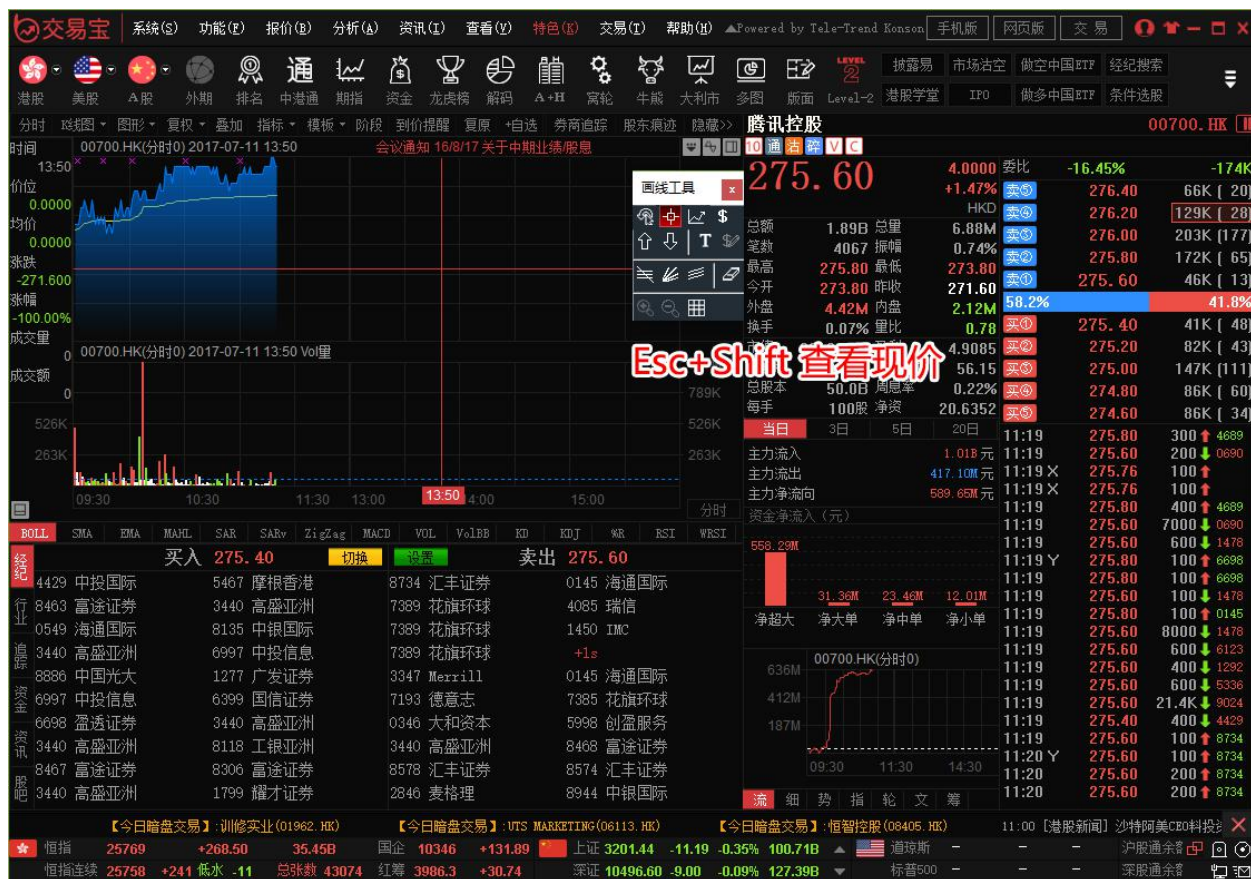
交易宝 系统(S) 功能(F) 报价(B) 分析(A) 资讯(I) 查看(Y) 特色(K) 交易(T) 帮助(H) Powered by Tele-Trend Konson 手机版 网页版 交易

港股 美股 A股 外期 排名 中港通 期指 资金 龙虎榜 解码 A+H 窝轮 牛熊 大利市 多图 版面 Level-2 披露易 市场沽空 做空中国ETF 经纪搜索 港股学堂 IPO 做多中国ETF 条件选股

分时 K线图 图形 复权 叠加 指标 模板 阶段 到价提醒 复原 +自选 券商追踪 股东痕迹 隐藏>> 腾讯控股 00700.HK

时间 13:50 00700.HK(分时0) 2017-07-11 13:50 会议通知 16/8/17 关于中期业绩/股息
价位 0.0000
均价 0.0000
涨跌 -271.600
涨幅 -100.00%
成交量 0 00700.HK(分时0) 2017-07-11 13:50 Vol量
成交额 0
526K 263K 789K 526K 263K
09:30 10:30 11:30 13:00 13:50 14:00 15:00 分时

画线工具

275.60 4.0000 +1.47% HKD
总额 1.89B 总量 6.88M
笔数 4067 振幅 0.74%
最高 275.80 最低 273.80
今开 273.80 昨收 271.60
外盘 4.42M 内盘 2.12M
换手 0.07% 量比 0.78
4.9085
56.15
总股本 50.0B 周息率 0.22%
每手 100股 净资 20.6352

Esc+Shift 查看现价

委比 -16.45% -174K
卖⑤ 276.40 66K [20]
卖④ 276.20 129K [28]
卖③ 276.00 203K [177]
卖② 275.80 172K [65]
卖① 275.60 46K [13]
58.2% 41.8%
买① 275.40 41K [48]
买② 275.20 82K [43]
买③ 275.00 147K [111]
买④ 274.80 86K [60]
买⑤ 274.60 86K [34]

当日 3日 5日 20日
主力流入 1.01B元
主力流出 417.10M元
主力净流向 589.65M元
资金净流入（元）
558.29M 31.36M 23.46M 12.01M
净超大 净大单 净中单 净小单
636M 412M 187M 00700.HK(分时0) 09:30 11:30 14:30
流 细 势 指 轮 文 筹

| 11:19 | 275.80 | 300 4689 |
|---|---|---|
| 11:19 | 275.60 | 200 0690 |
| 11:19 X | 275.76 | 100 |
| 11:19 X | 275.76 | 100 |
| 11:19 | 275.80 | 400 4689 |
| 11:19 | 275.60 | 7000 0690 |
| 11:19 | 275.60 | 600 1478 |
| 11:19 Y | 275.80 | 100 6698 |
| 11:19 | 275.80 | 100 6698 |
| 11:19 | 275.60 | 100 1478 |
| 11:19 | 275.80 | 100 0145 |
| 11:19 | 275.60 | 8000 1478 |
| 11:19 | 275.60 | 600 6123 |
| 11:19 | 275.60 | 400 1292 |
| 11:19 | 275.60 | 600 5336 |
| 11:19 | 275.60 | 21.4K 9024 |
| 11:19 | 275.40 | 400 4429 |
| 11:19 | 275.60 | 100 8734 |
| 11:20 Y | 275.60 | 100 8734 |
| 11:20 | 275.60 | 200 8734 |
| 11:20 | 275.60 | 200 8734 |

BOLL SMA EMA MAHL SAR SARv ZigZag MACD VOL VolBB KD KDJ %R RSI WRSI

买入 275.40 切换 设置 卖出 275.60
经纪 行业 追踪 资金 资讯 股吧

| 4429 中投国际 | 5467 摩根香港 | 8734 汇丰证券 | 0145 海通国际 |
|---|---|---|---|
| 8463 富途证券 | 3440 高盛亚洲 | 7389 花旗环球 | 4085 瑞信 |
| 0549 海通国际 | 8135 中银国际 | 7389 花旗环球 | 1450 IMC |
| 3440 高盛亚洲 | 6997 中投信息 | 7389 花旗环球 | +1s |
| 8886 中国光大 | 1277 广发证券 | 3347 Merrill | 0145 海通国际 |
| 6997 中投信息 | 6399 国信证券 | 7193 德意志 | 7385 花旗环球 |
| 6698 盈透证券 | 3440 高盛亚洲 | 0346 大和资本 | 5998 创盈服务 |
| 3440 高盛亚洲 | 8118 工银亚洲 | 3440 高盛亚洲 | 8468 富途证券 |
| 8467 富途证券 | 8306 富途证券 | 8578 汇丰证券 | 8574 汇丰证券 |
| 3440 高盛亚洲 | 1799 耀才证券 | 2846 麦格理 | 8944 中银国际 |

【今日暗盘交易】:训修实业(01962.HK) 【今日暗盘交易】:UTS MARKETING(06113.HK) 【今日暗盘交易】:恒智控股(08405.HK) 11:00 [港股新闻] 沙特阿美CEO科投资

恒指 25769 +268.50 35.45B 国企 10346 +131.89 上证 3201.44 -11.19 -0.35% 100.71B 道琼斯 沪股通余额
恒指连续 25758 +241 低水 -11 总张数 43074 红筹 3986.3 +30.74 深证 10496.60 -9.00 -0.09% 127.39B 标普500 深股通余额